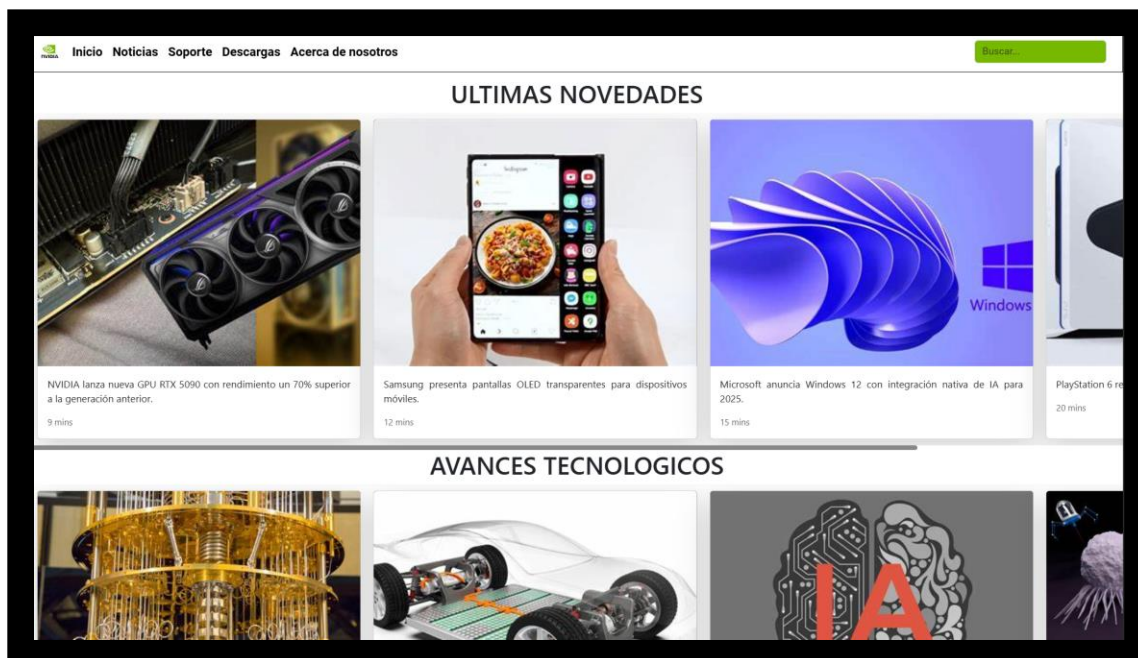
NVIDIA Inicio Noticias Soporte Descargas Acerca de nosotros

Buscar...

ULTIMAS NOVEDADES

Instagram

NVIDIA lanza nueva GPU RTX 5090 con rendimiento un 70% superior a la generación anterior.

9 mins

Samsung presenta pantallas OLED transparentes para dispositivos móviles.

12 mins

Windows

Microsoft anuncia Windows 12 con integración nativa de IA para 2025.

15 mins

PlayStation 6 re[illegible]

20 mins

AVANCES TECNOLOGICOS

IA